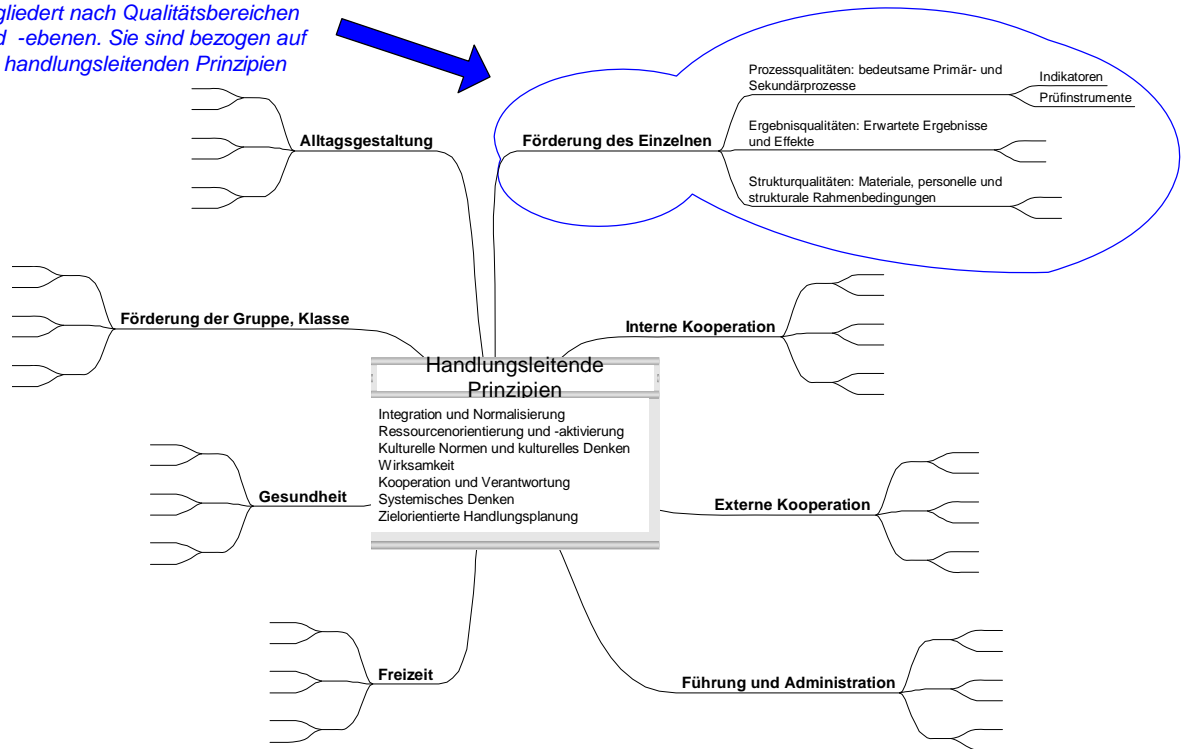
gliedert nach Qualitätsbereichen d -ebenen. Sie sind bezogen auf handlungsleitenden Prinzipien

Alltagsgestaltung

Förderung des Einzelnen

Prozessqualitäten: bedeutsame Primär- und Sekundärprozesse

Indikatoren

Prüfinstrumente

Ergebnisqualitäten: Erwartete Ergebnisse und Effekte

Strukturqualitäten: Materiale, personelle und strukturale Rahmenbedingungen

Förderung der Gruppe, Klasse

Interne Kooperation

Handlungsleitende Prinzipien

Integration und Normalisierung
Ressourcenorientierung und -aktivierung
Kulturelle Normen und kulturelles Denken
Wirksamkeit
Kooperation und Verantwortung
Systemisches Denken
Zielorientierte Handlungsplanung

Gesundheit

Externe Kooperation

Freizeit

Führung und Administration